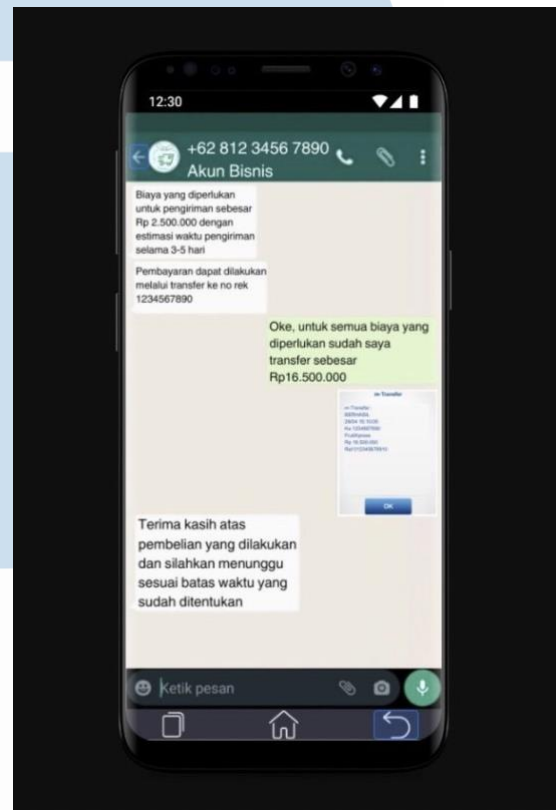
12:30

+62 812 3456 7890
Akun Bisnis

Biaya yang diperlukan untuk pengiriman sebesar Rp 2.500.000 dengan estimasi waktu pengiriman selama 3-5 hari

Pembayaran dapat dilakukan melalui transfer ke no rek 1234567890

Oke, untuk semua biaya yang diperlukan sudah saya transfer sebesar Rp16.500.000

m-Transfer

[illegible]

OK

Terima kasih atas pembelian yang dilakukan dan silahkan menunggu sesuai batas waktu yang sudah ditentukan

Ketik pesan